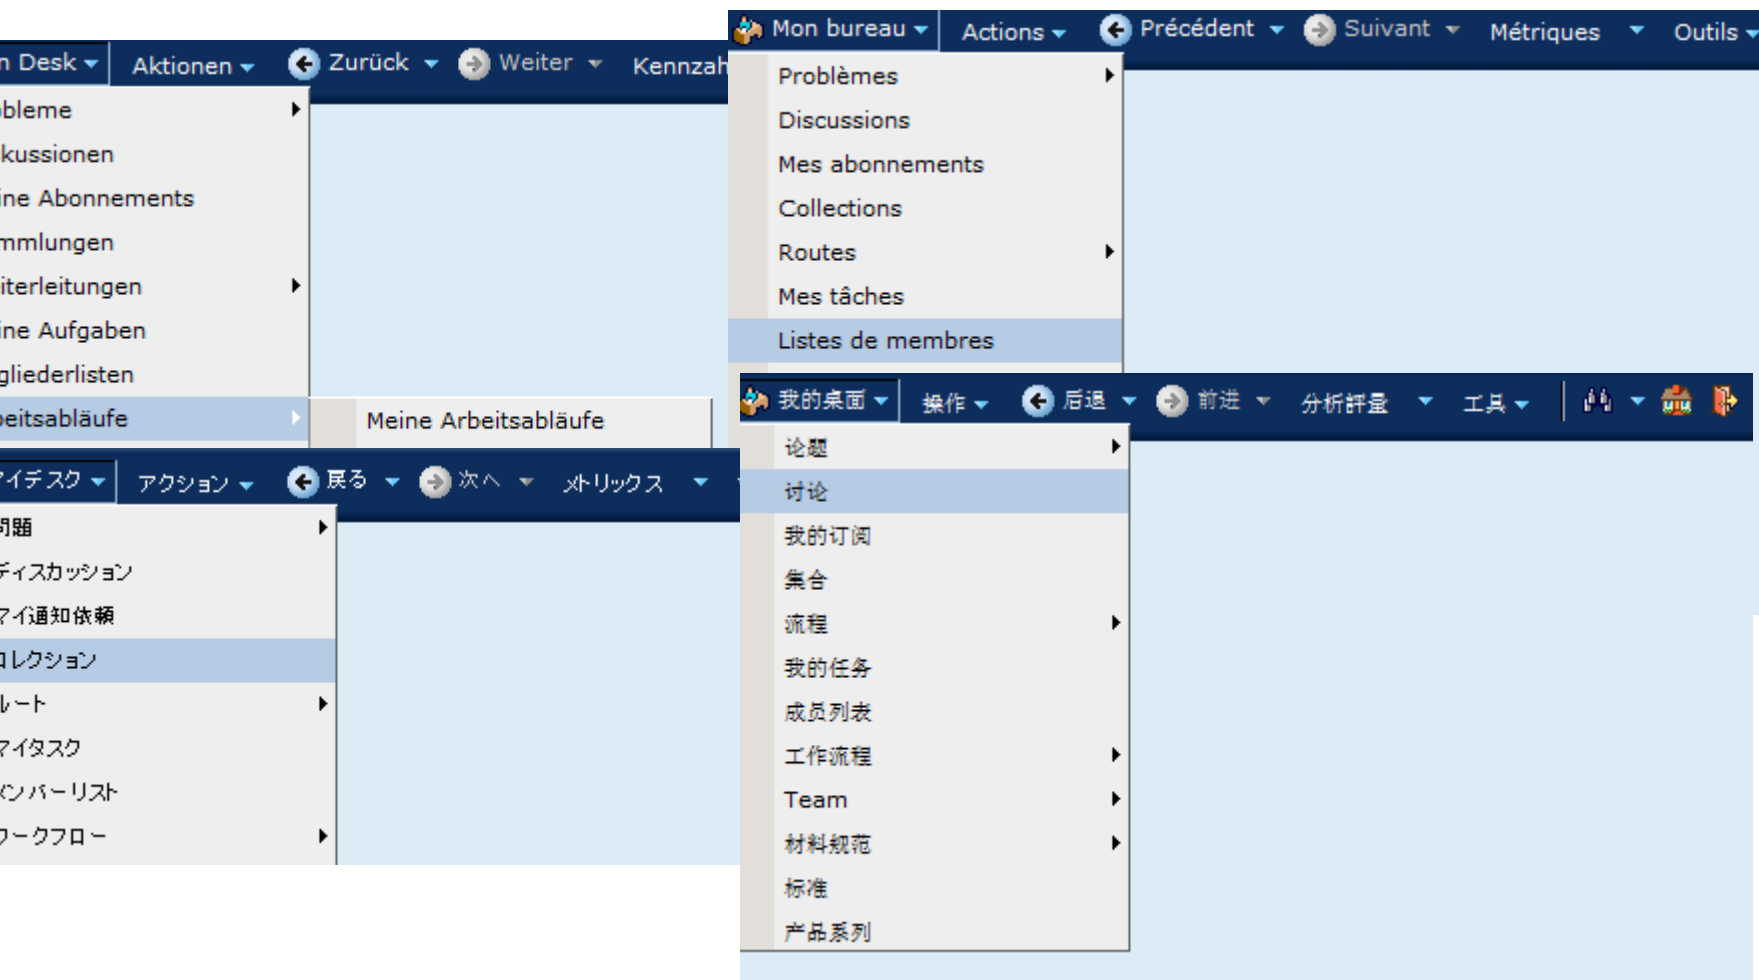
n Desk Aktionen Zurück Weiter Kennzah
bleme
kussionen
ine Abonnements
mmlungen
iterleitungen
ine Aufgaben
gliederlisten
beitsabläufe
Meine Arbeitsabläufe

Mon bureau Actions Précédent Suivant Métriques Outils
Problèmes
Discussions
Mes abonnements
Collections
Routes
Mes tâches
Listes de membres

イデスク アクション 戻る 次へ メトリックス
問題
ディスカッション
マイ通知依頼
コレクション
ルート
マイタスク
メンバーリスト
ワークフロー

我的桌面 操作 后退 前进 分析評量 工具
论题
讨论
我的订阅
集合
流程
我的任务
成员列表
工作流程
Team
材料规范
标准
产品系列